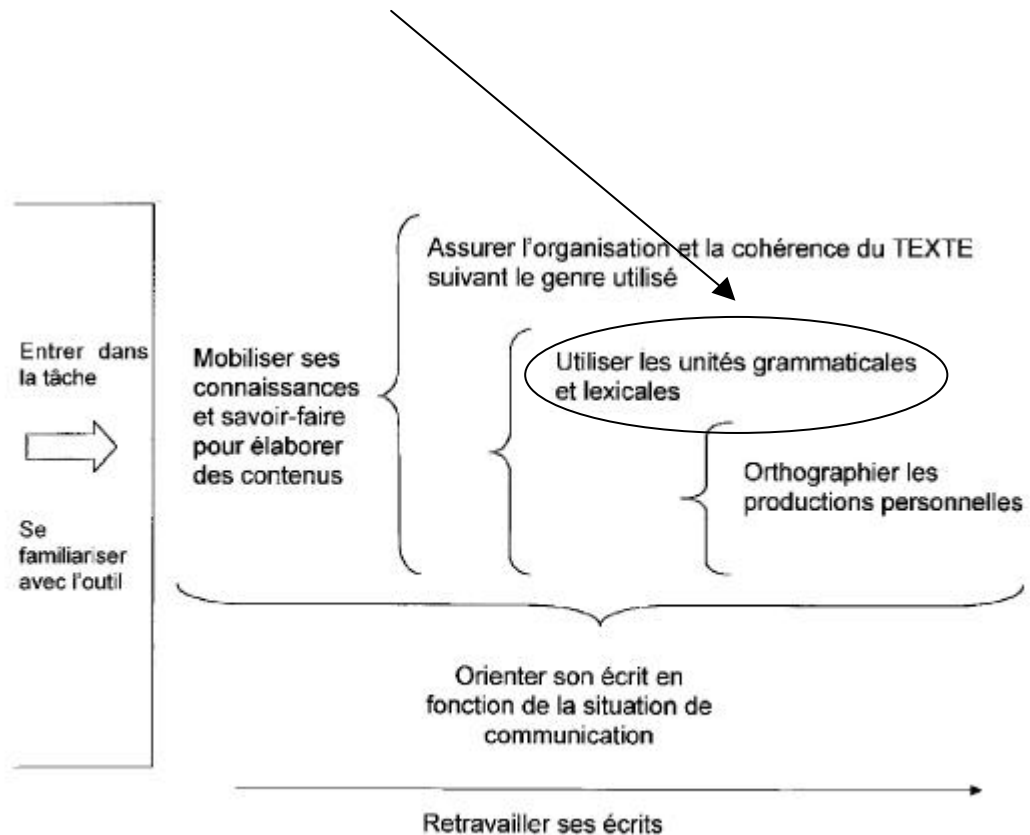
Entrer dans la tâche

Se familiariser avec l'outil

Mobiliser ses connaissances et savoir-faire pour élaborer des contenus

Assurer l'organisation et la cohérence du TEXTE suivant le genre utilisé

Utiliser les unités grammaticales et lexicales

Orthographier les productions personnelles

Orienter son écrit en fonction de la situation de communication

Retravailler ses écrits